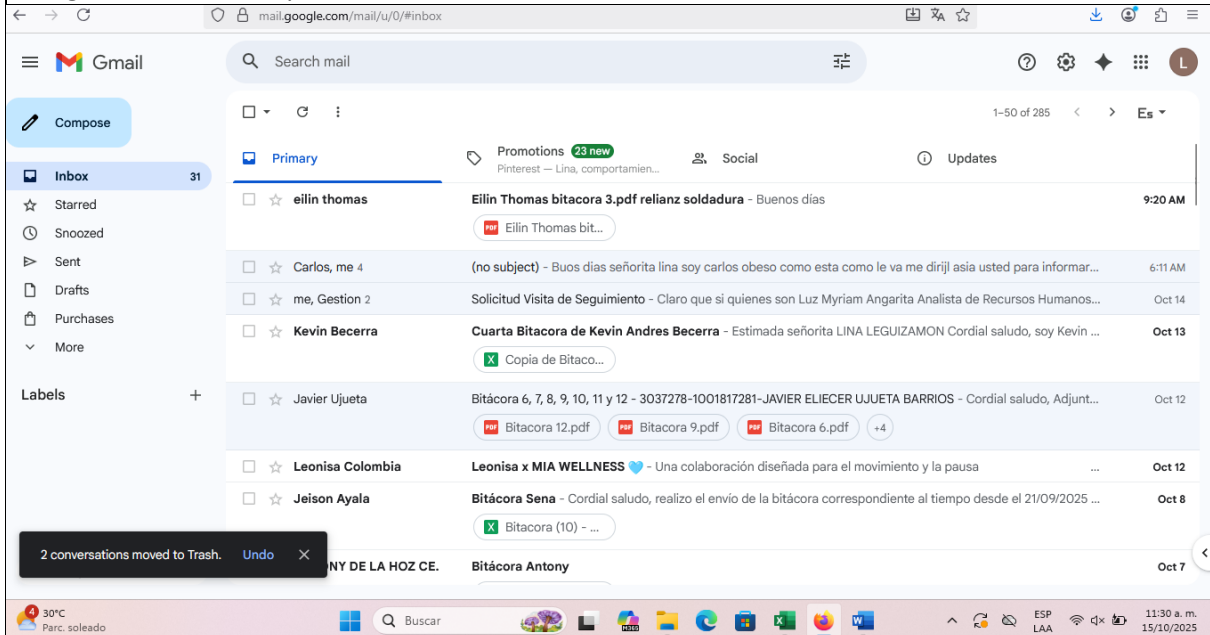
mail.google.com/mail/u/0/#inbox

Gmail

Search mail

L

Compose

Inbox 31
Starred
Snoozed
Sent
Drafts
Purchases
More

Labels +

1–50 of 285

Es

Primary

Promotions 23 new
Pinterest — Lina, comportamien...

Social

Updates

eilin thomas | Eilin Thomas bitacora 3.pdf relianz soldadura - Buenos días | 9:20 AM
Eilin Thomas bit...

Carlos, me 4 | (no subject) - Buos dias señorita lina soy carlos obeso como esta como le va me dirijl asia usted para informar... | 6:11 AM

me, Gestion 2 | Solicitud Visita de Seguimiento - Claro que si quienes son Luz Myriam Angarita Analista de Recursos Humanos... | Oct 14

Kevin Becerra | Cuarta Bitacora de Kevin Andres Becerra - Estimada señorita LINA LEGUIZAMON Cordial saludo, soy Kevin ... | Oct 13
Copia de Bitaco...

Javier Ujueta | Bitácora 6, 7, 8, 9, 10, 11 y 12 - 3037278-1001817281-JAVIER ELIECER UJUETA BARRIOS - Cordial saludo, Adjunt... | Oct 12
Bitacora 12.pdf | Bitacora 9.pdf | Bitacora 6.pdf | +4

Leonisa Colombia | Leonisa x MIA WELLNESS - Una colaboración diseñada para el movimiento y la pausa ... | Oct 12

Jeison Ayala | Bitácora Sena - Cordial saludo, realizo el envío de la bitácora correspondiente al tiempo desde el 21/09/2025 ... | Oct 8
Bitacora (10) - ...

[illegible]NY DE LA HOZ CE. | Bitácora Antony | Oct 7

2 conversations moved to Trash. Undo

4 30°C
Parc. soleado

Buscar

ESP
LAA

11:30 a. m.
15/10/2025